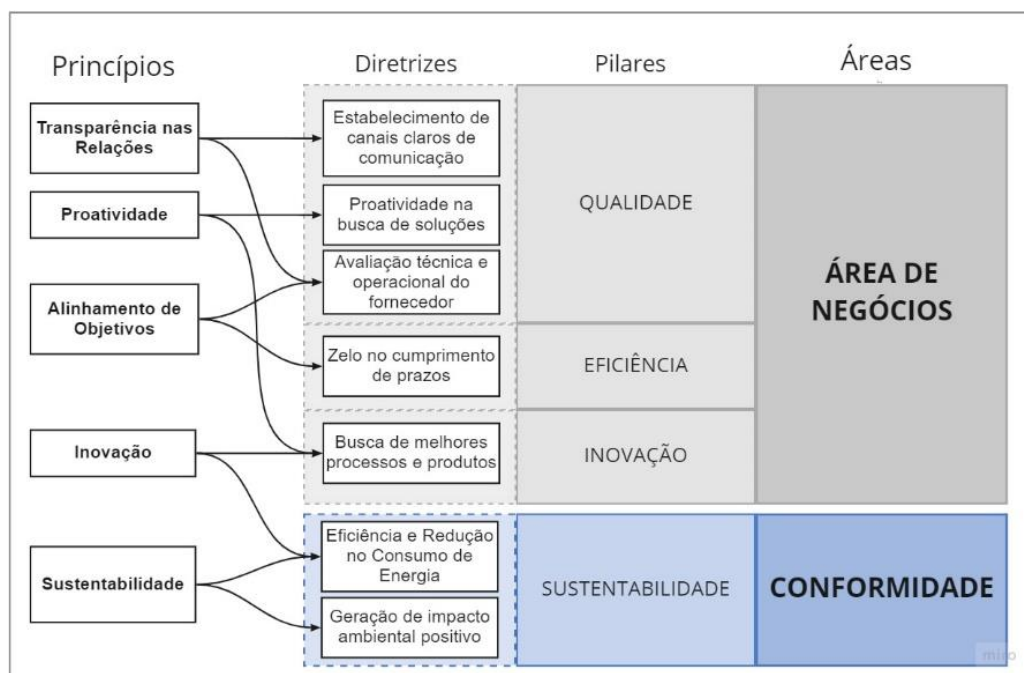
Princípios

Transparência nas Relações

Proatividade

Alinhamento de Objetivos

Inovação

Sustentabilidade

Diretrizes

Estabelecimento de canais claros de comunicação

Proatividade na busca de soluções

Avaliação técnica e operacional do fornecedor

Zelo no cumprimento de prazos

Busca de melhores processos e produtos

Eficiência e Redução no Consumo de Energia

Geração de impacto ambiental positivo

Pilares

QUALIDADE

EFICIÊNCIA

INOVAÇÃO

SUSTENTABILIDADE

Áreas

ÁREA DE NEGÓCIOS

CONFORMIDADE

miro